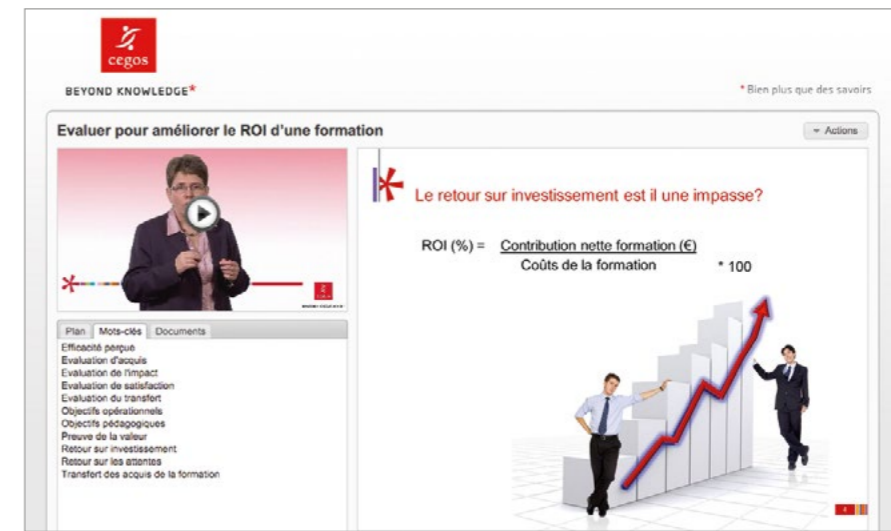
cegos

BEYOND KNOWLEDGE*

* Bien plus que des savoirs

Evaluer pour améliorer le ROI d'une formation

Actions

Plan | Mots-clés | Documents

Efficacité perçue
Evaluation d'acquis
Evaluation de l'impact
Evaluation de satisfaction
Evaluation du transfert
Objectifs opérationnels
Objectifs pédagogiques
Preuve de la valeur
Retour sur investissement
Retour sur les attentes
Transfert des acquis de la formation

Le retour sur investissement est il une impasse?

ROI (%) = $\frac{\text{Contribution nette formation (€)}}{\text{Coûts de la formation}}$ * 100